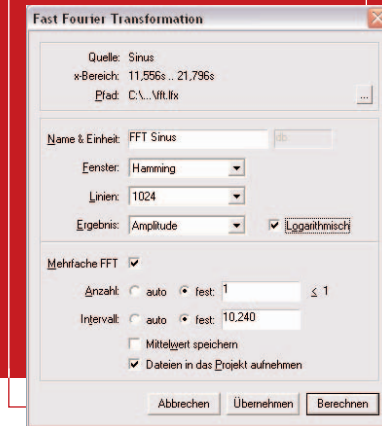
Fast Fourier Transformation

Quelle: Sinus
x-Bereich: 11,556s .. 21,796s
Pfad: C:\...\fft.lfx
...

Name & Einheit: FFT Sinus
db

Fenster: Hamming

Linien: 1024

Ergebnis: Amplitude
Logarithmisch

Mehrfache FFT

Anzahl: auto fest: 1 ≤ 1

Intervall: auto fest: 10,240

Mittelwert speichern

Dateien in das Projekt aufnehmen

Abbrechen Übernehmen Berechnen